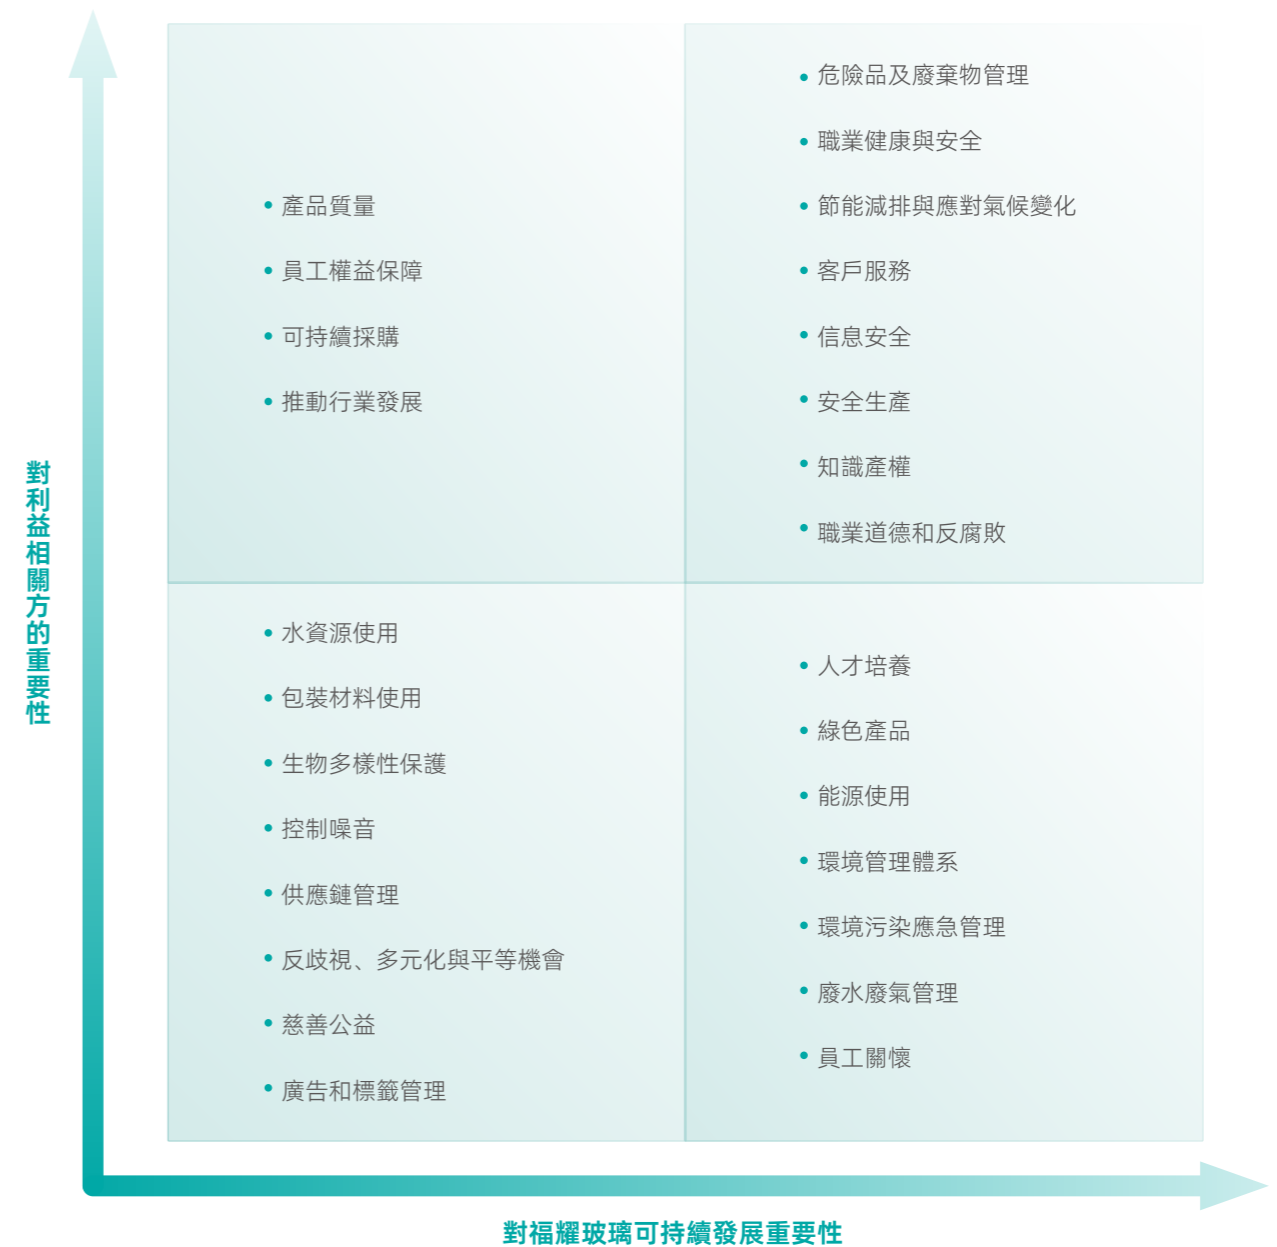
對利益相關方的重要性

• 產品質量
• 員工權益保障
• 可持續採購
• 推動行業發展

• 危險品及廢棄物管理
• 職業健康與安全
• 節能減排與應對氣候變化
• 客戶服務
• 信息安全
• 安全生產
• 知識產權
• 職業道德和反腐敗

• 水資源使用
• 包裝材料使用
• 生物多樣性保護
• 控制噪音
• 供應鏈管理
• 反歧視、多元化與平等機會
• 慈善公益
• 廣告和標籤管理

• 人才培養
• 綠色產品
• 能源使用
• 環境管理體系
• 環境污染應急管理
• 廢水廢氣管理
• 員工關懷

對福耀玻璃可持續發展重要性